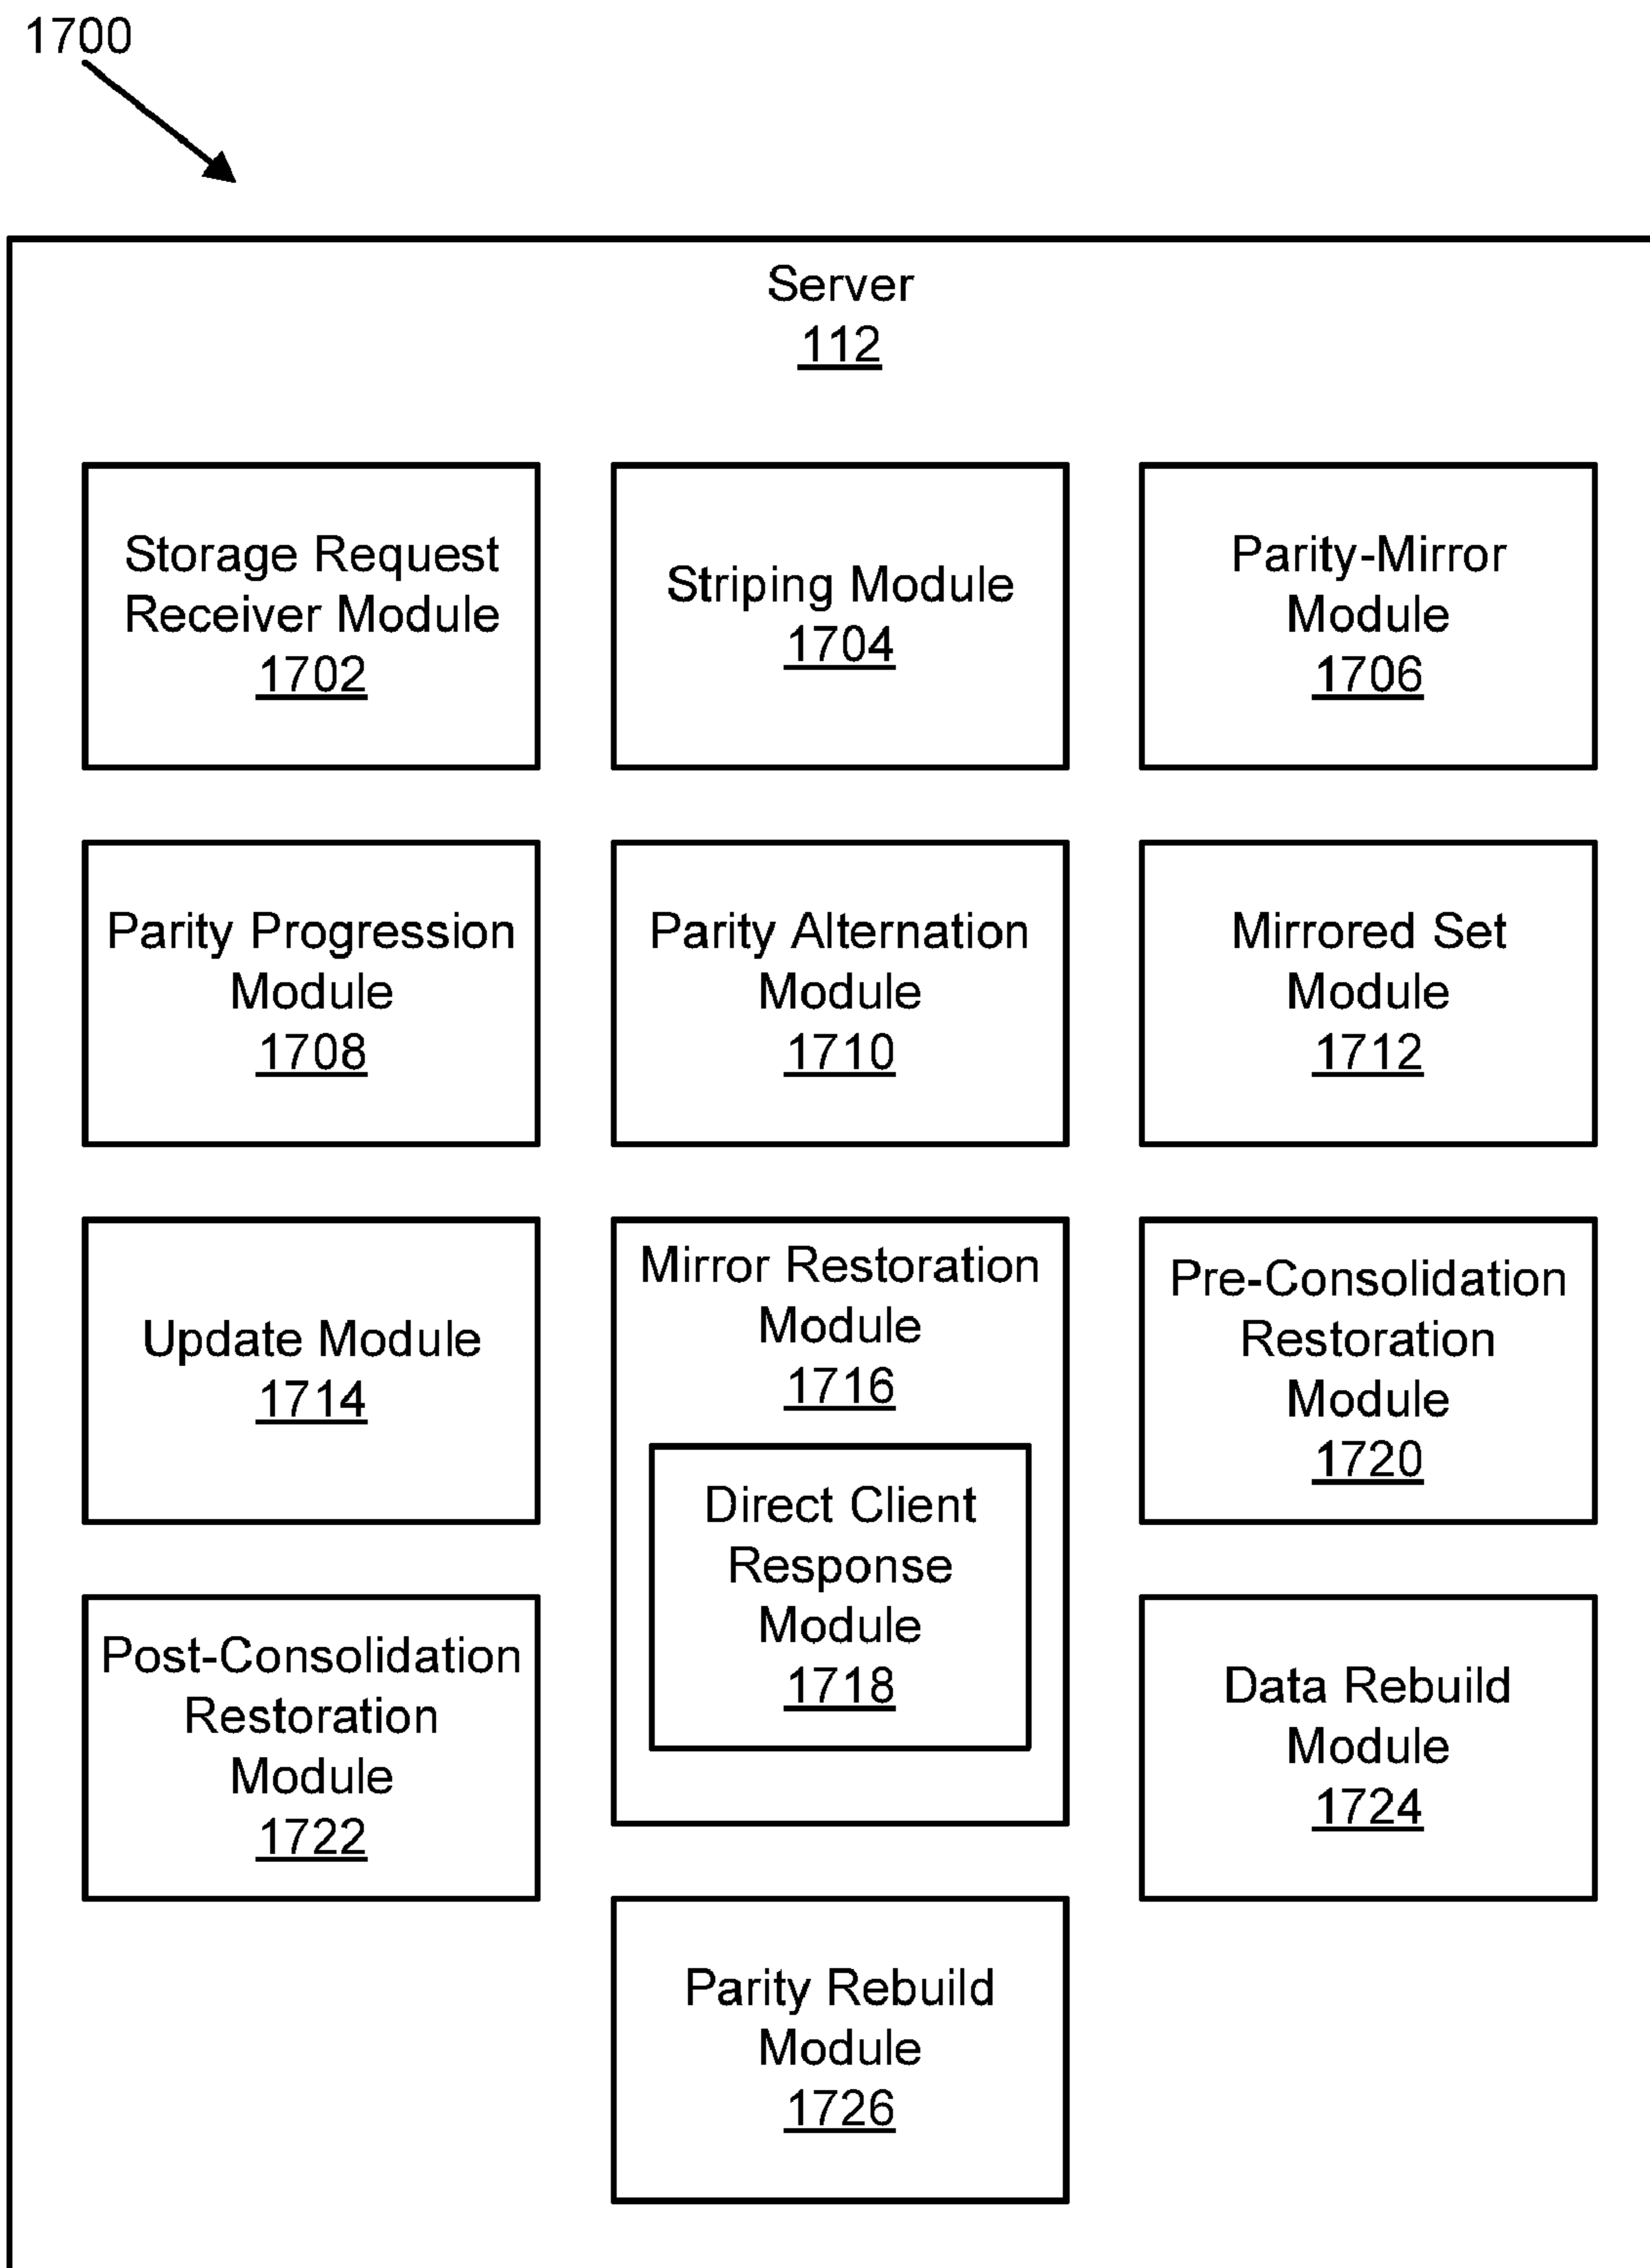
1700

Server
112

Storage Request Receiver Module
1702

Striping Module
1704

Parity-Mirror Module
1706

Parity Progression Module
1708

Parity Alternation Module
1710

Mirrored Set Module
1712

Update Module
1714

Mirror Restoration Module
1716

Direct Client Response Module
1718

Pre-Consolidation Restoration Module
1720

Post-Consolidation Restoration Module
1722

Data Rebuild Module
1724

Parity Rebuild Module
1726